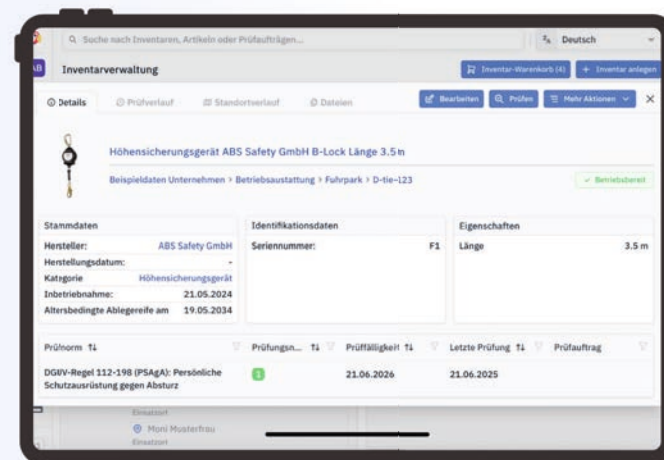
Q Suche nach Inventaren, Artikeln oder Prüfaufträgen...

Deutsch

AB

Inventarverwaltung

Inventar-Warenkorb (4)

+ Inventar anlegen

Details

Prüfverlauf

Standortverlauf

Dateien

Bearbeiten

Prüfen

Mehr Aktionen

Höhensicherungsgerät ABS Safety GmbH B-Lock Länge 3.5 m

Beispieldaten Unternehmen > Betriebsaustattung > Fuhrpark > D-tie-123

Betriebsbereit

Stammdaten

| | |
|---|---|
| Hersteller: | ABS Safety GmbH |
| Herstellungsdatum: | - |
| Kategorie | Höhensicherungsgerät |
| Inbetriebnahme: | 21.05.2024 |
| Altersbedingte Ablegereife am | 19.05.2034 |

Identifikationsdaten

| | |
|---|---|
| Seriennummer: | F1 |

Eigenschaften

| | |
|---|---|
| Länge | 3.5 m |

| Prüfnorm | Prüfungsn... | Prüffälligkeit | Letzte Prüfung | Prüfauftrag |
|---|---|---|---|---|
| DGUV-Regel 112-198 (PSAgA): Persönliche Schutzausrüstung gegen Absturz | 1 | 21.06.2026 | 21.06.2025 | |

Einsatzort

Moni Musterfrau

Einsatzort